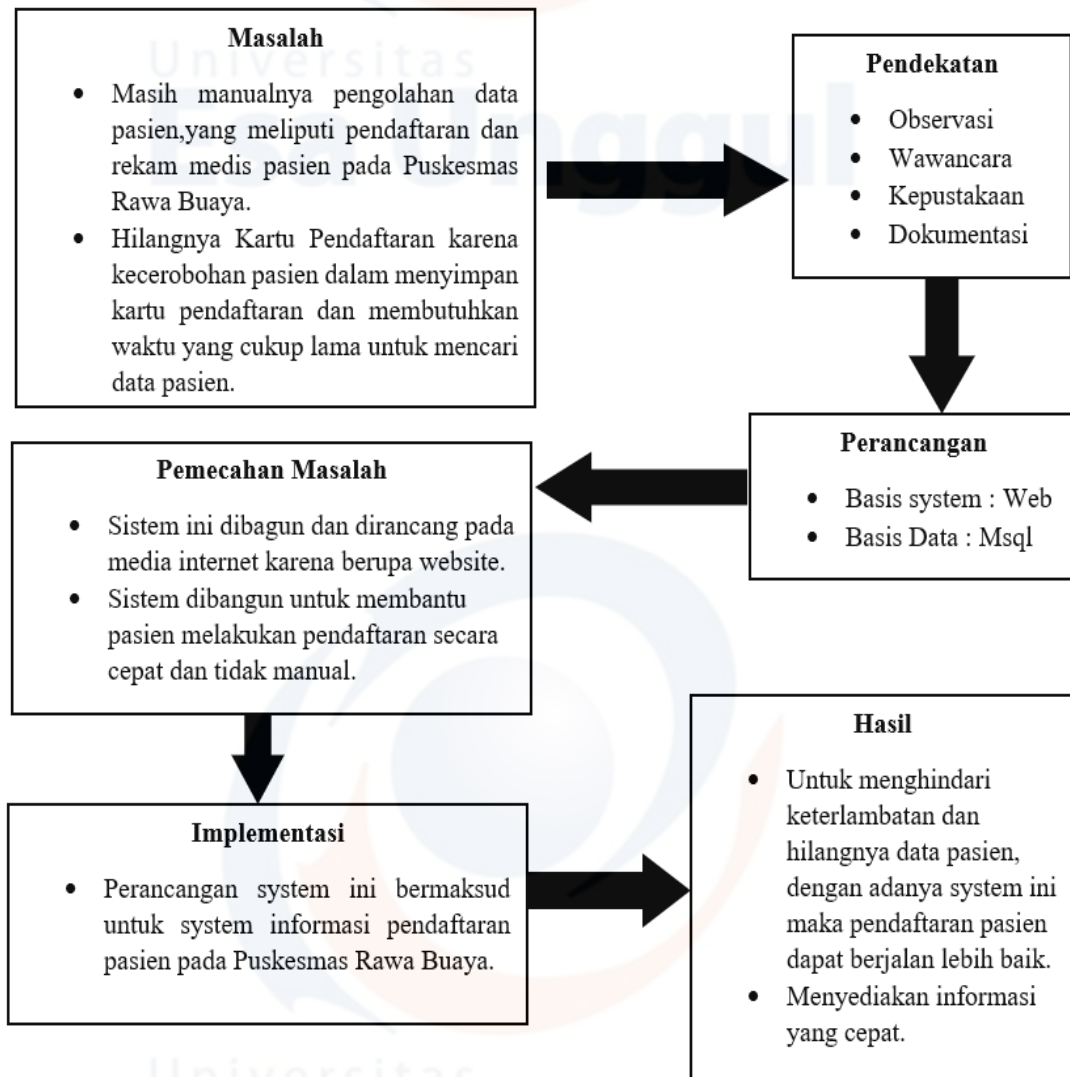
Masalah

- Masih manualnya pengolahan data pasien,yang meliputi pendaftaran dan rekam medis pasien pada Puskesmas Rawa Buaya.
- Hilangnya Kartu Pendaftaran karena kecerobohan pasien dalam menyimpan kartu pendaftaran dan membutuhkan waktu yang cukup lama untuk mencari data pasien.

Pendekatan

- Observasi
- Wawancara
- Kepustakaan
- Dokumentasi

Perancangan

- Basis system : Web
- Basis Data : Msql

Pemecahan Masalah

- Sistem ini dibagun dan dirancang pada media internet karena berupa website.
- Sistem dibangun untuk membantu pasien melakukan pendaftaran secara cepat dan tidak manual.

Implementasi

- Perancangan system ini bermaksud untuk system informasi pendaftaran pasien pada Puskesmas Rawa Buaya.

Hasil

- Untuk menghindari keterlambatan dan hilangnya data pasien, dengan adanya system ini maka pendaftaran pasien dapat berjalan lebih baik.
- Menyediakan informasi yang cepat.

Universitas Esa Unggul Universitas